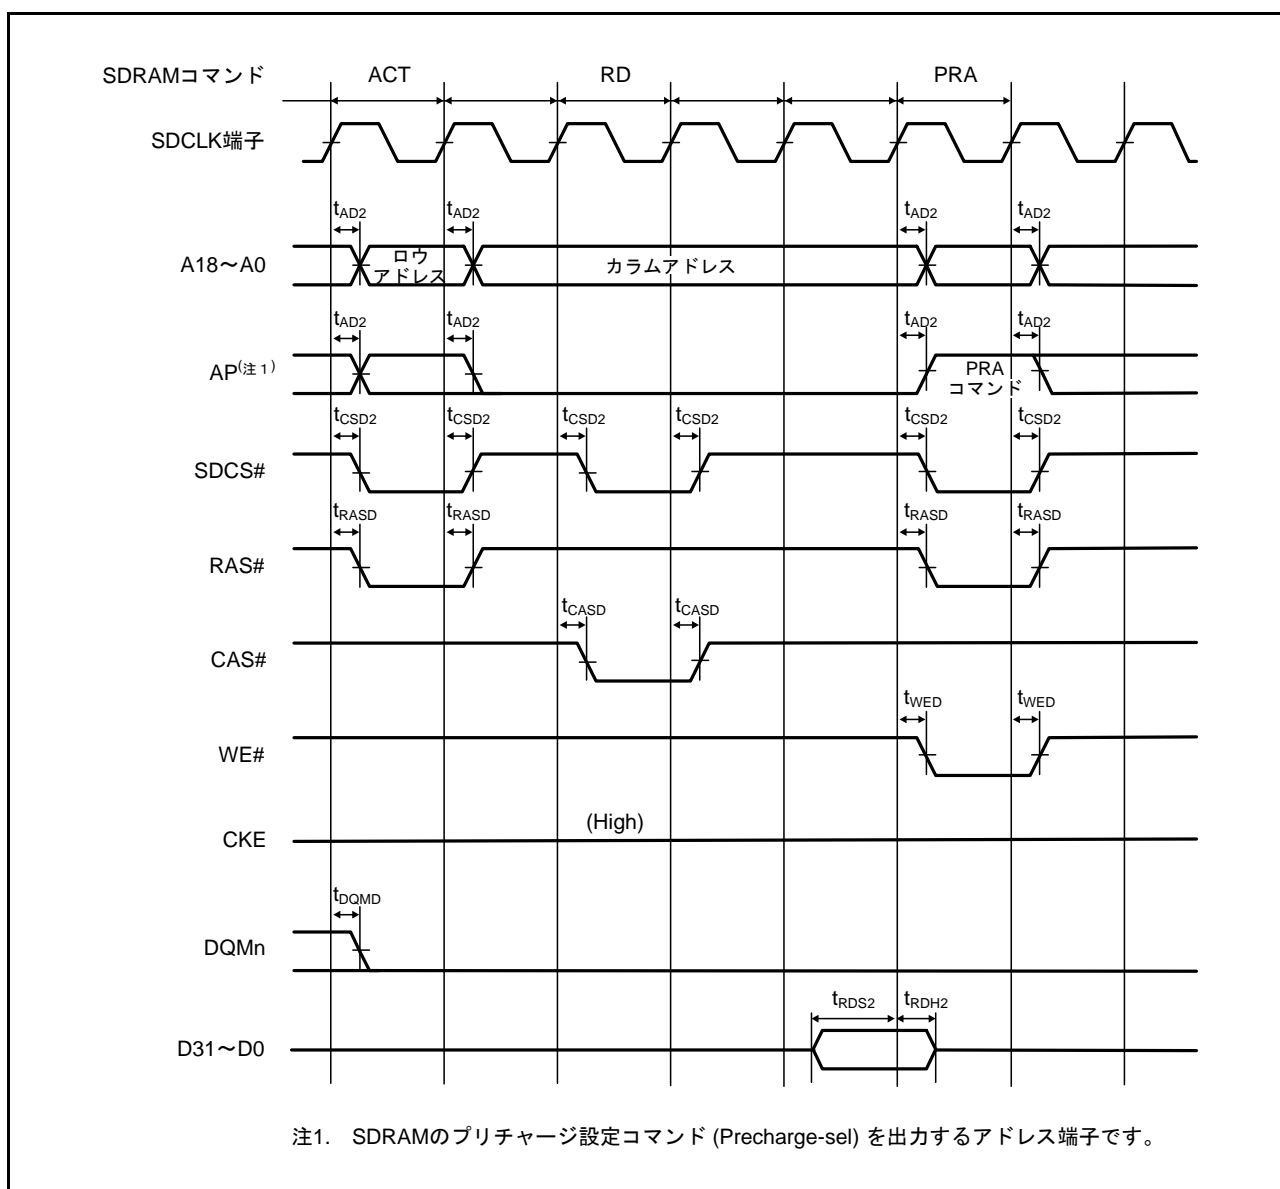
SDRAMコマンド ACT RD PRA

SDCLK端子

$t_{AD2}$ $t_{AD2}$ $t_{AD2}$ $t_{AD2}$

A18〜A0 ロウアドレス カラムアドレス

$t_{AD2}$ $t_{AD2}$ $t_{AD2}$ $t_{AD2}$

AP(注1) PRAコマンド

$t_{CSD2}$ $t_{CSD2}$ $t_{CSD2}$ $t_{CSD2}$ $t_{CSD2}$ $t_{CSD2}$

SDCS#

$t_{RASD}$ $t_{RASD}$ $t_{RASD}$ $t_{RASD}$

RAS#

$t_{CASD}$ $t_{CASD}$

CAS#

$t_{WED}$ $t_{WED}$

WE#

CKE (High)

$t_{DQMD}$

DQMn

$t_{RDS2}$ $t_{RDH2}$

D31〜D0

注1. SDRAMのプリチャージ設定コマンド (Precharge-sel) を出力するアドレス端子です。